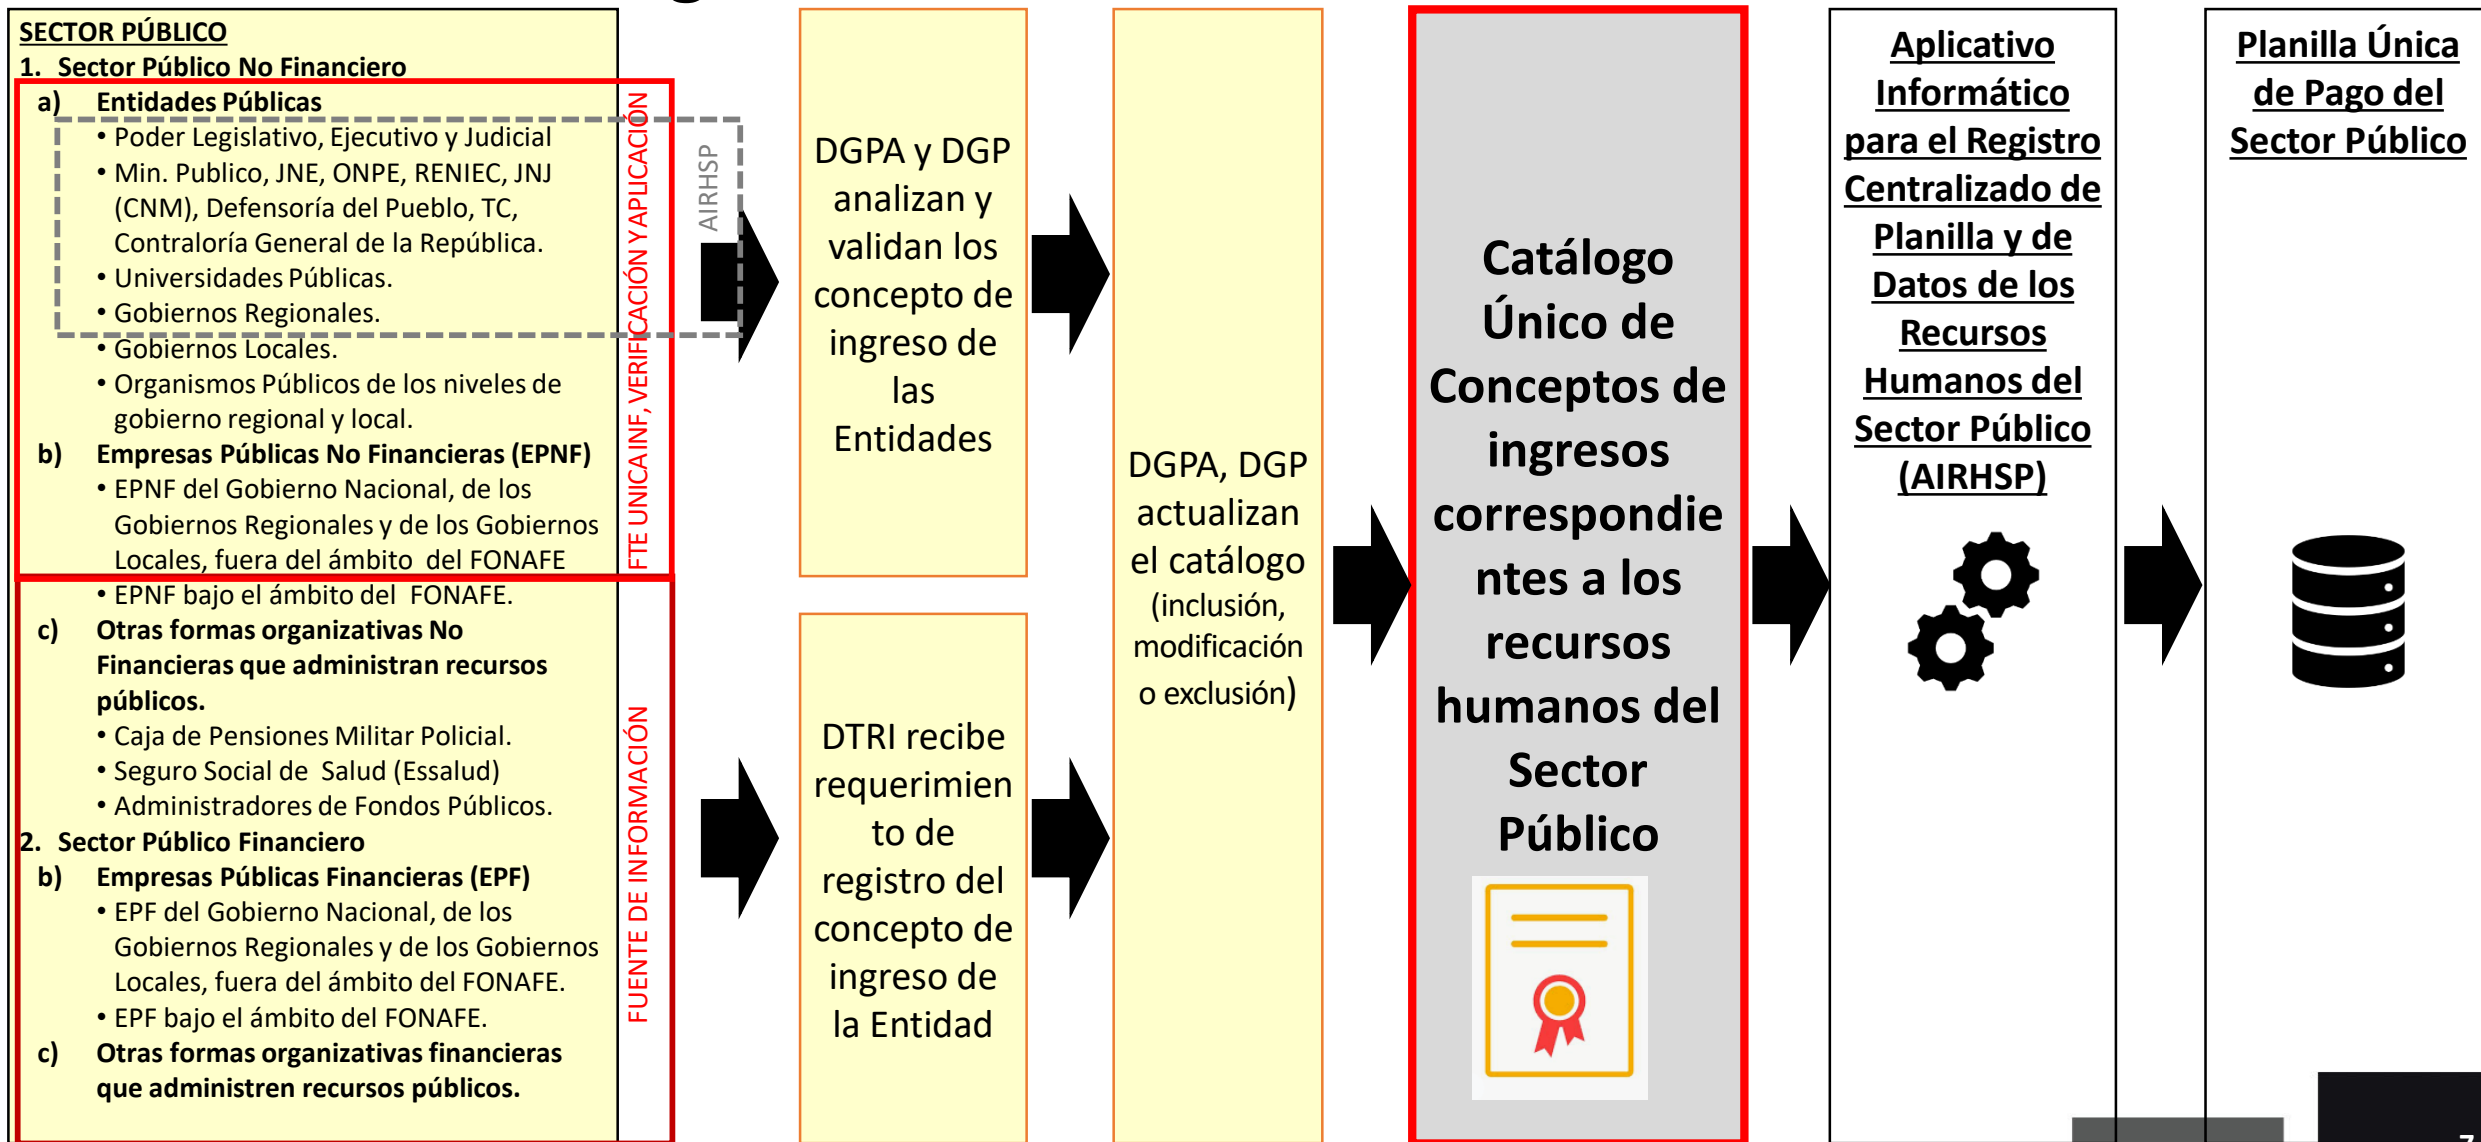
SECTOR PÚBLICO
1. Sector Público No Financiero
a) Entidades Públicas
• Poder Legislativo, Ejecutivo y Judicial
• Min. Publico, JNE, ONPE, RENIEC, JNJ (CNM), Defensoría del Pueblo, TC, Contraloría General de la República.
• Universidades Públicas.
• Gobiernos Regionales.
• Gobiernos Locales.
• Organismos Públicos de los niveles de gobierno regional y local.
b) Empresas Públicas No Financieras (EPNF)
• EPNF del Gobierno Nacional, de los Gobiernos Regionales y de los Gobiernos Locales, fuera del ámbito del FONAFE
• EPNF bajo el ámbito del FONAFE.
c) Otras formas organizativas No Financieras que administran recursos públicos.
• Caja de Pensiones Militar Policial.
• Seguro Social de Salud (Essalud)
• Administradores de Fondos Públicos.
2. Sector Público Financiero
b) Empresas Públicas Financieras (EPF)
• EPF del Gobierno Nacional, de los Gobiernos Regionales y de los Gobiernos Locales, fuera del ámbito del FONAFE.
• EPF bajo el ámbito del FONAFE.
c) Otras formas organizativas financieras que administren recursos públicos.

FTE UNICA INF, VERIFICACIÓN Y APLICACIÓN

FUENTE DE INFORMACIÓN

AIRHSP

DGPA y DGP analizan y validan los concepto de ingreso de las Entidades

DTRI recibe requerimiento de registro del concepto de ingreso de la Entidad

DGPA, DGP actualizan el catálogo (inclusión, modificación o exclusión)

Catálogo Único de Conceptos de ingresos correspondientes a los recursos humanos del Sector Público

Aplicativo Informático para el Registro Centralizado de Planilla y de Datos de los Recursos Humanos del Sector Público (AIRHSP)

Planilla Única de Pago del Sector Público